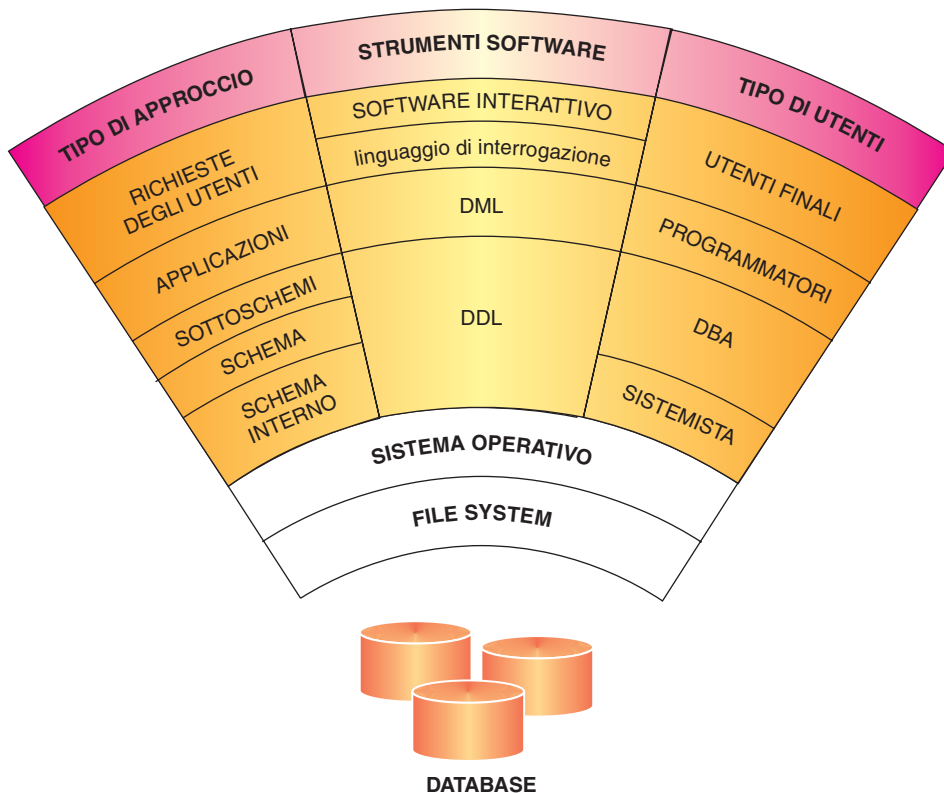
TIPO DI APPROCCIO

STRUMENTI SOFTWARE

TIPO DI UTENTI

RICHIESTE DEGLI UTENTI

SOFTWARE INTERATTIVO

linguaggio di interrogazione

UTENTI FINALI

APPLICAZIONI

DML

PROGRAMMATORI

SOTTOSCHEMI

DDL

SCHEMA

DBA

SCHEMA INTERNO

SISTEMISTA

SISTEMA OPERATIVO

FILE SYSTEM

DATABASE